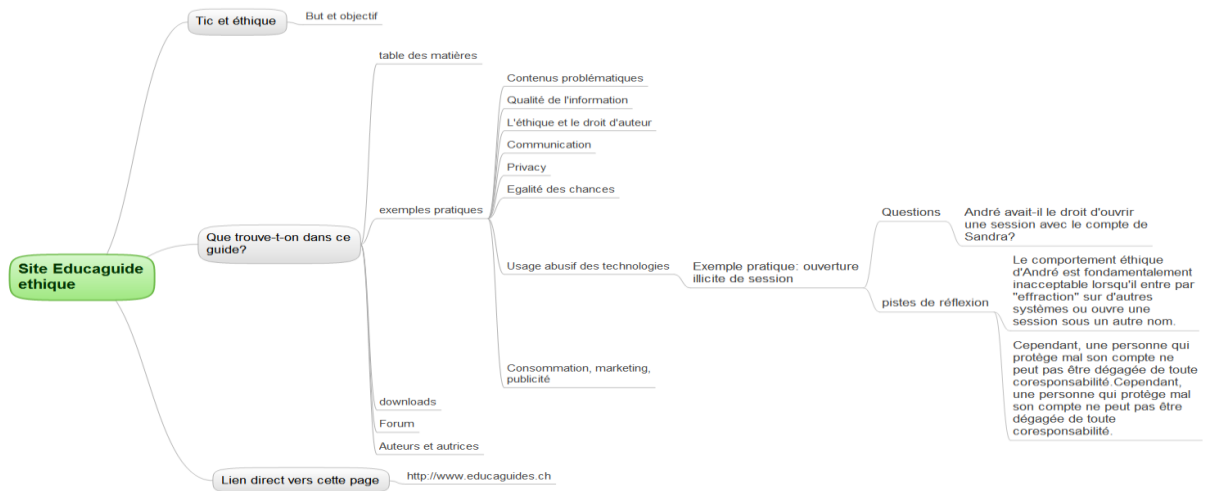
Site Educaguide ethique

Tic et éthique

But et objectif

Que trouve-t-on dans ce guide?

table des matières

exemples pratiques

Contenus problématiques

Qualité de l'information

L'éthique et le droit d'auteur

Communication

Privacy

Egalité des chances

Usage abusif des technologies

Exemple pratique: ouverture illicite de session

Questions

André avait-il le droit d'ouvrir une session avec le compte de Sandra?

pistes de réflexion

Le comportement éthique d'André est fondamentalement inacceptable lorsqu'il entre par "effraction" sur d'autres systèmes ou ouvre une session sous un autre nom.

Cependant, une personne qui protège mal son compte ne peut pas être dégagée de toute coresponsabilité.Cependant, une personne qui protège mal son compte ne peut pas être dégagée de toute coresponsabilité.

Consommation, marketing, publicité

downloads

Forum

Auteurs et autrices

Lien direct vers cette page

http://www.educaguides.ch